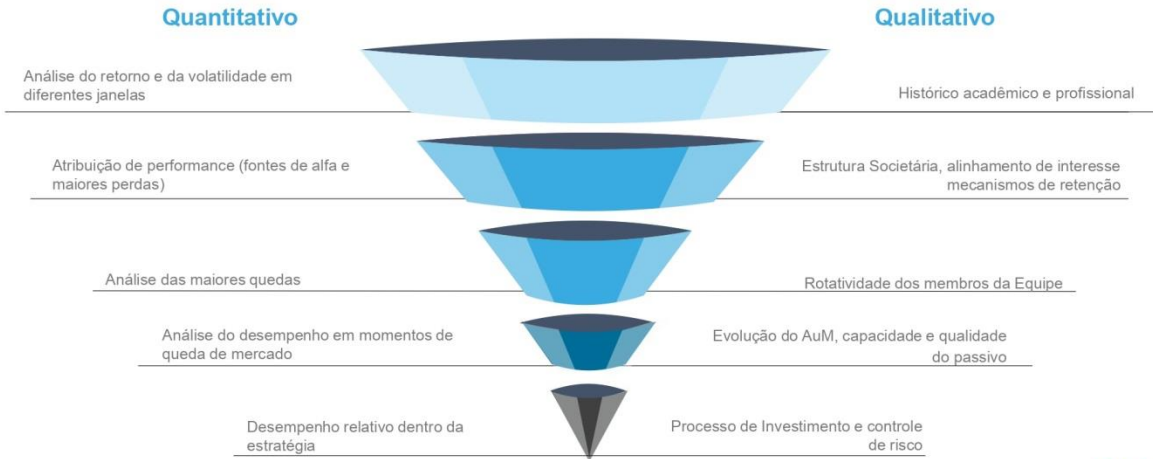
Quantitativo

Qualitativo

Análise do retorno e da volatilidade em diferentes janelas

Histórico acadêmico e profissional

Atribuição de performance (fontes de alfa e maiores perdas)

Estrutura Societária, alinhamento de interesse mecanismos de retenção

Análise das maiores quedas

Rotatividade dos membros da Equipe

Análise do desempenho em momentos de queda de mercado

Evolução do AuM, capacidade e qualidade do passivo

Desempenho relativo dentro da estratégia

Processo de Investimento e controle de risco